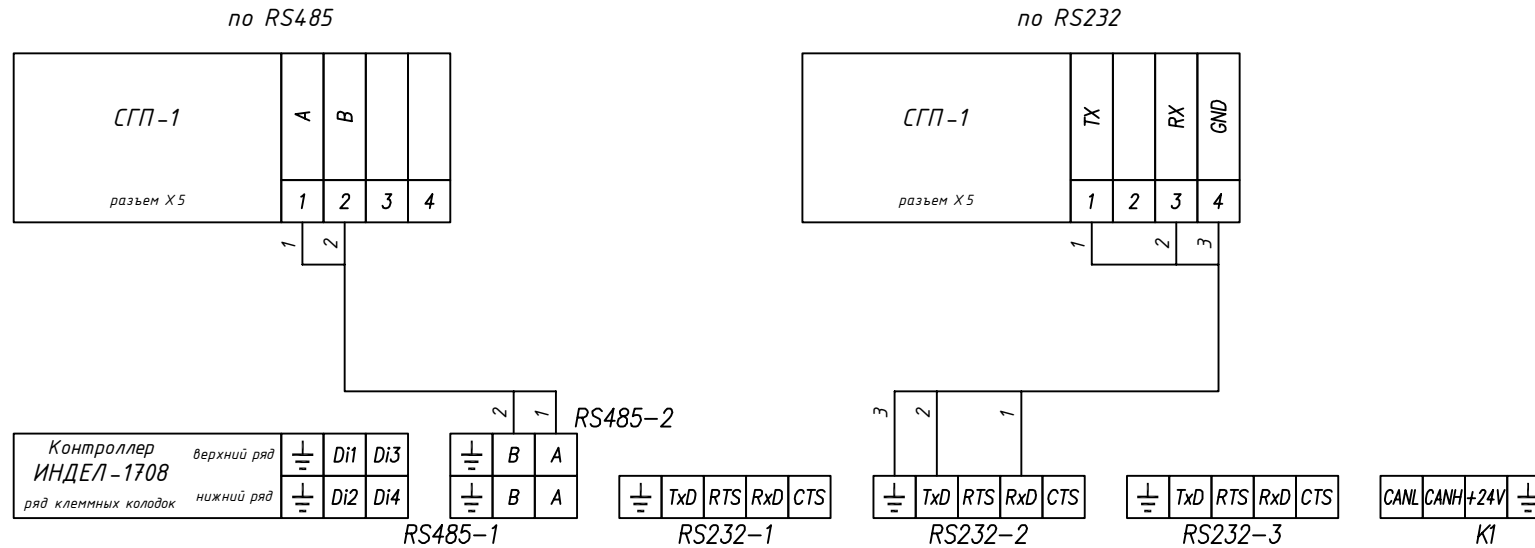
по RS485

СГП-1

A | B

разъем X5

1 | 2 | 3 | 4

1 2

по RS232

СГП-1

TX | RX | GND

разъем X5

1 | 2 | 3 | 4

1 2 3

2 1

RS485-2

3 2 1

Контроллер ИНДЕЛ-1708
ряд клеммных колодок

верхний ряд
нижний ряд

| ⏚ | Di1 | Di3 |
|---|---|---|
| ⏚ | Di2 | Di4 |

| ⏚ | B | A |
|---|---|---|
| ⏚ | B | A |

RS485-1

| ⏚ | TxD | RTS | RxD | CTS |
|---|---|---|---|---|

RS232-1

| ⏚ | TxD | RTS | RxD | CTS |
|---|---|---|---|---|

RS232-2

| ⏚ | TxD | RTS | RxD | CTS |
|---|---|---|---|---|

RS232-3

| CANL | CANH | +24V | ⏚ |
|---|---|---|---|

K1